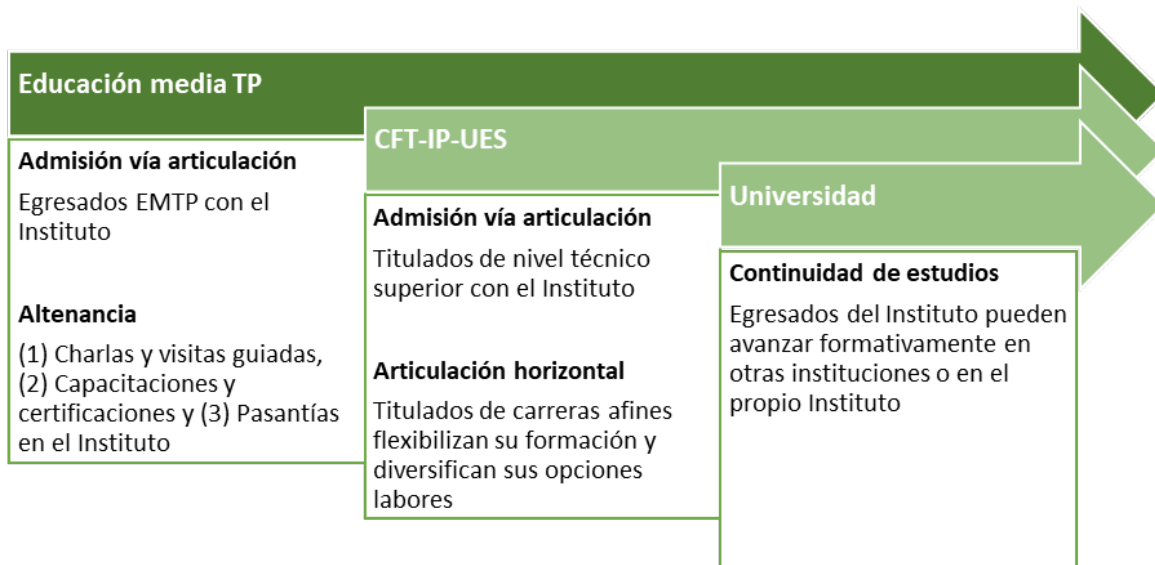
Educación media TP

Admisión vía articulación

Egresados EMTP con el Instituto

Altenancia

(1) Charlas y visitas guiadas, (2) Capacitaciones y certificaciones y (3) Pasantías en el Instituto

CFT-IP-UES

Admisión vía articulación

Titulados de nivel técnico superior con el Instituto

Articulación horizontal

Titulados de carreras afines flexibilizan su formación y diversifican sus opciones labores

Universidad

Continuidad de estudios

Egresados del Instituto pueden avanzar formativamente en otras instituciones o en el propio Instituto